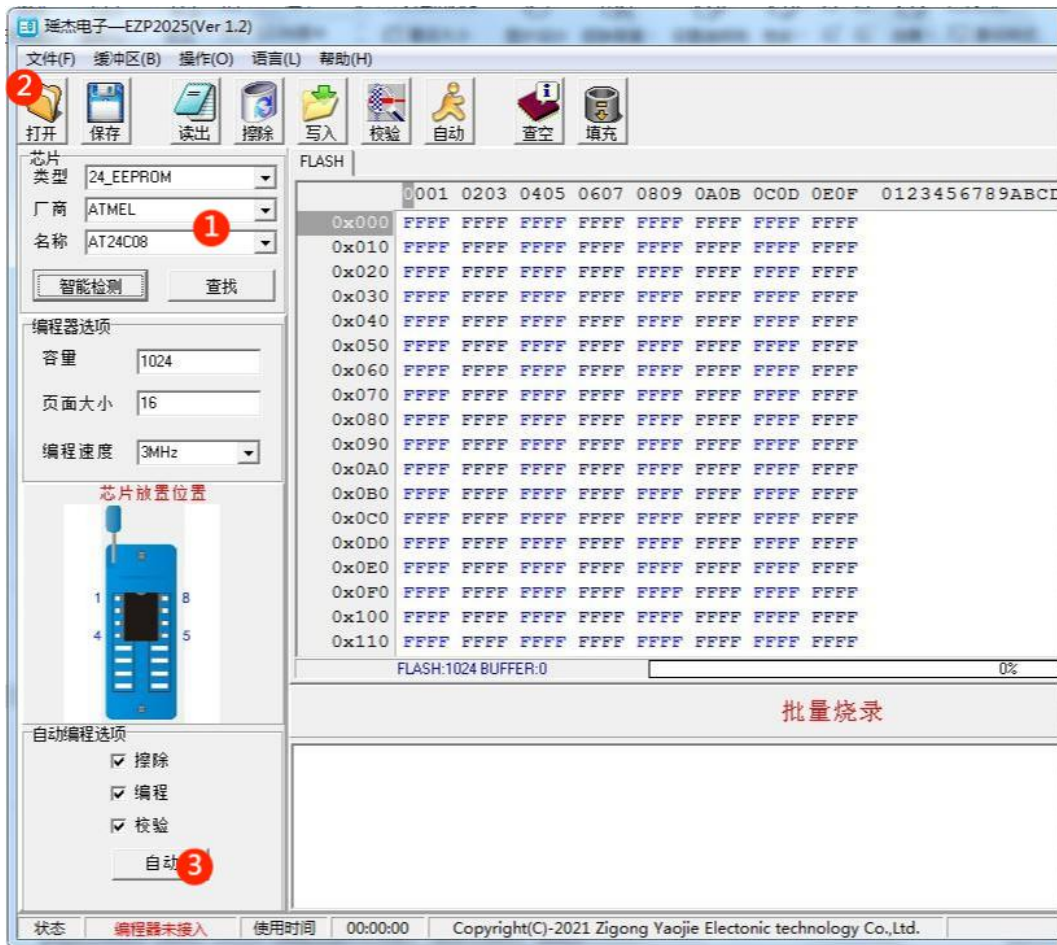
瑶杰电子—EZP2025(Ver 1.2)

文件(F) 缓冲区(B) 操作(O) 语言(L) 帮助(H)

2
打开 保存 读出 擦除 写入 校验 自动 查空 填充

芯片
类型 24_EEPROM
厂商 ATMEL
名称 AT24C08
1
智能检测 查找

编程器选项
容量 1024
页面大小 16
编程速度 3MHz

芯片放置位置
1 8
4 5

自动编程选项
☑ 擦除
☑ 编程
☑ 校验
自动 3

FLASH

| | 0001 | 0203 | 0405 | 0607 | 0809 | 0A0B | 0C0D | 0E0F | 0123456789ABCD |
|---|---|---|---|---|---|---|---|---|---|
| 0x000 | FFFF | FFFF | FFFF | FFFF | FFFF | FFFF | FFFF | FFFF | |
| 0x010 | FFFF | FFFF | FFFF | FFFF | FFFF | FFFF | FFFF | FFFF | |
| 0x020 | FFFF | FFFF | FFFF | FFFF | FFFF | FFFF | FFFF | FFFF | |
| 0x030 | FFFF | FFFF | FFFF | FFFF | FFFF | FFFF | FFFF | FFFF | |
| 0x040 | FFFF | FFFF | FFFF | FFFF | FFFF | FFFF | FFFF | FFFF | |
| 0x050 | FFFF | FFFF | FFFF | FFFF | FFFF | FFFF | FFFF | FFFF | |
| 0x060 | FFFF | FFFF | FFFF | FFFF | FFFF | FFFF | FFFF | FFFF | |
| 0x070 | FFFF | FFFF | FFFF | FFFF | FFFF | FFFF | FFFF | FFFF | |
| 0x080 | FFFF | FFFF | FFFF | FFFF | FFFF | FFFF | FFFF | FFFF | |
| 0x090 | FFFF | FFFF | FFFF | FFFF | FFFF | FFFF | FFFF | FFFF | |
| 0x0A0 | FFFF | FFFF | FFFF | FFFF | FFFF | FFFF | FFFF | FFFF | |
| 0x0B0 | FFFF | FFFF | FFFF | FFFF | FFFF | FFFF | FFFF | FFFF | |
| 0x0C0 | FFFF | FFFF | FFFF | FFFF | FFFF | FFFF | FFFF | FFFF | |
| 0x0D0 | FFFF | FFFF | FFFF | FFFF | FFFF | FFFF | FFFF | FFFF | |
| 0x0E0 | FFFF | FFFF | FFFF | FFFF | FFFF | FFFF | FFFF | FFFF | |
| 0x0F0 | FFFF | FFFF | FFFF | FFFF | FFFF | FFFF | FFFF | FFFF | |
| 0x100 | FFFF | FFFF | FFFF | FFFF | FFFF | FFFF | FFFF | FFFF | |
| 0x110 | FFFF | FFFF | FFFF | FFFF | FFFF | FFFF | FFFF | FFFF | |

FLASH:1024 BUFFER:0 0%

批量烧录

状态 编程器未接入 使用时间 00:00:00 Copyright(C)-2021 Zigong Yaojie Electonic technology Co.,Ltd.